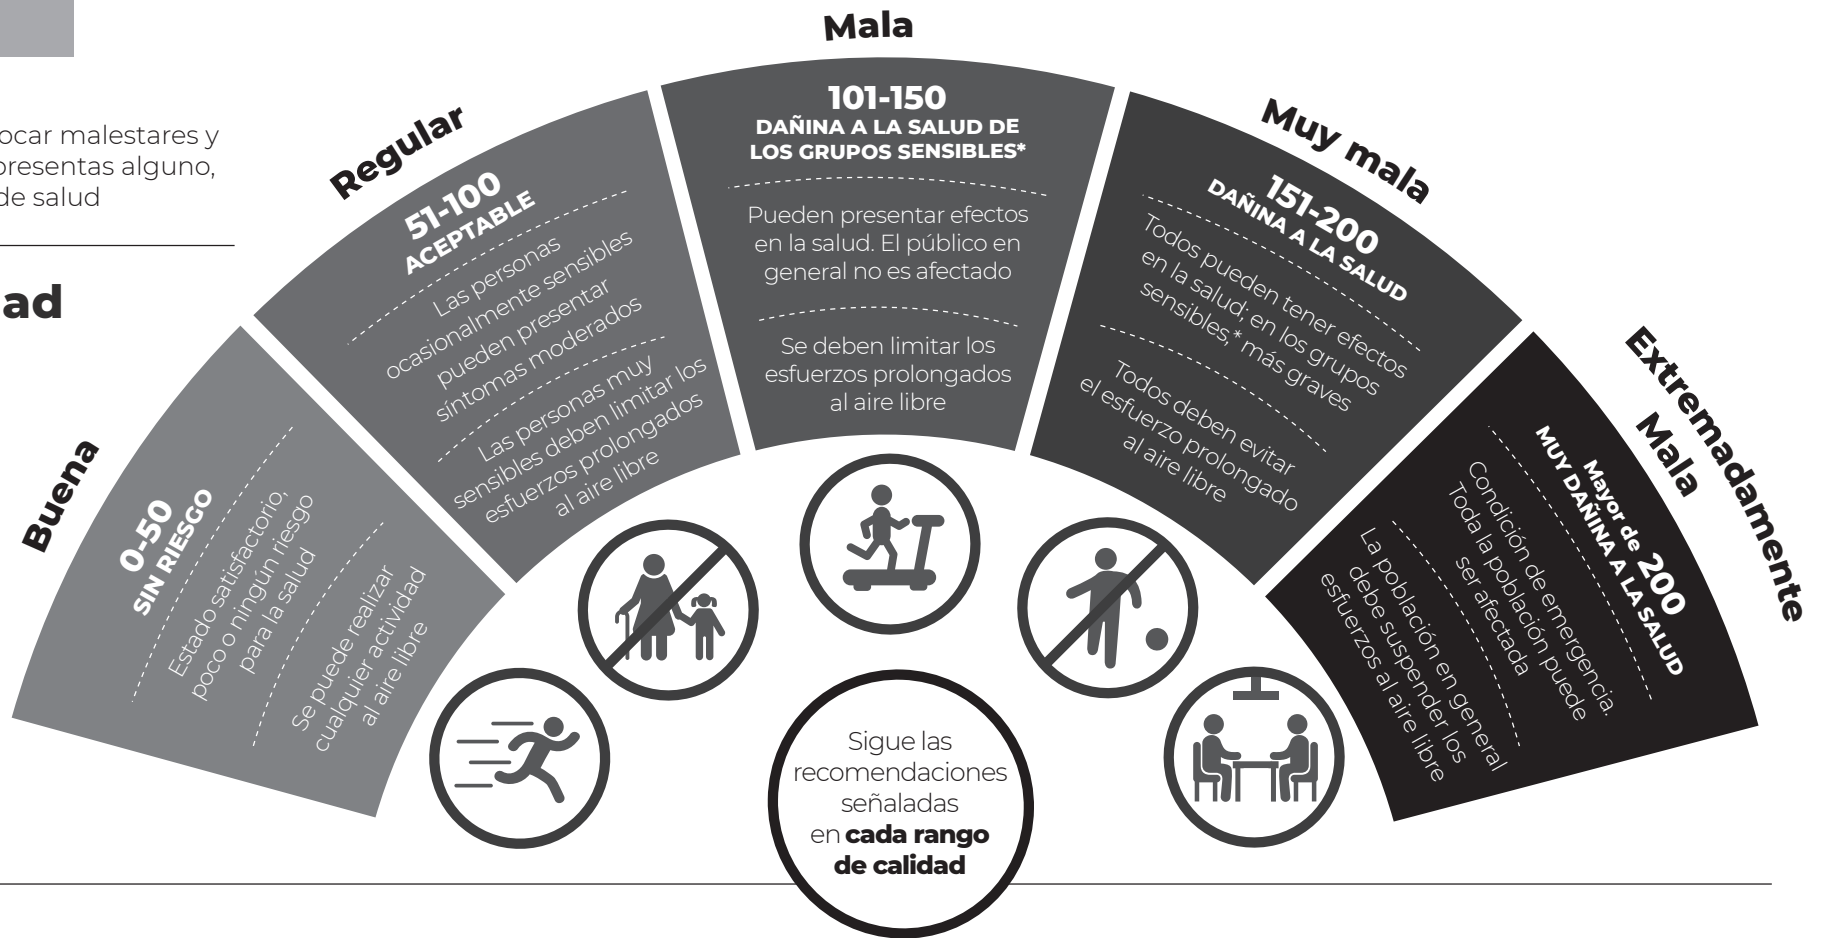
ocar malestares y
presentas alguno,
de salud

ad

Buena
0-50
SIN RIESGO
Estado satisfactorio, poco o ningún riesgo para la salud
Se puede realizar cualquier actividad al aire libre

Regular
51-100
ACEPTABLE
Las personas ocasionalmente sensibles pueden presentar síntomas moderados
Las personas muy sensibles deben limitar los esfuerzos prolongados al aire libre

Mala
101-150
DAÑINA A LA SALUD DE LOS GRUPOS SENSIBLES*
Pueden presentar efectos en la salud. El público en general no es afectado
Se deben limitar los esfuerzos prolongados al aire libre

Muy mala
151-200
DAÑINA A LA SALUD
Todos pueden tener efectos en la salud; en los grupos sensibles,* más graves
Todos deben evitar el esfuerzo prolongado al aire libre

Extremadamente Mala
Mayor de 200
MUY DAÑINA A LA SALUD
Condición de emergencia. Toda la población puede ser afectada
La población en general debe suspender los esfuerzos al aire libre

Sigue las recomendaciones señaladas en **cada rango de calidad**